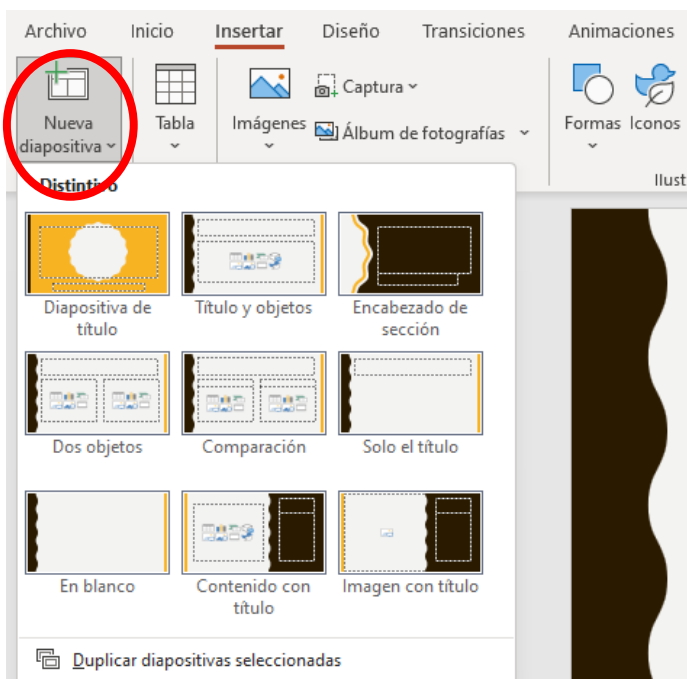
Archivo Inicio Insertar Diseño Transiciones Animaciones

Nueva diapositiva

Tabla

Imágenes

Captura

Álbum de fotografías

Formas Iconos

Ilust

Distintivo

Diapositiva de título

Título y objetos

Encabezado de sección

Dos objetos

Comparación

Solo el título

En blanco

Contenido con título

Imagen con título

Duplicar diapositivas seleccionadas